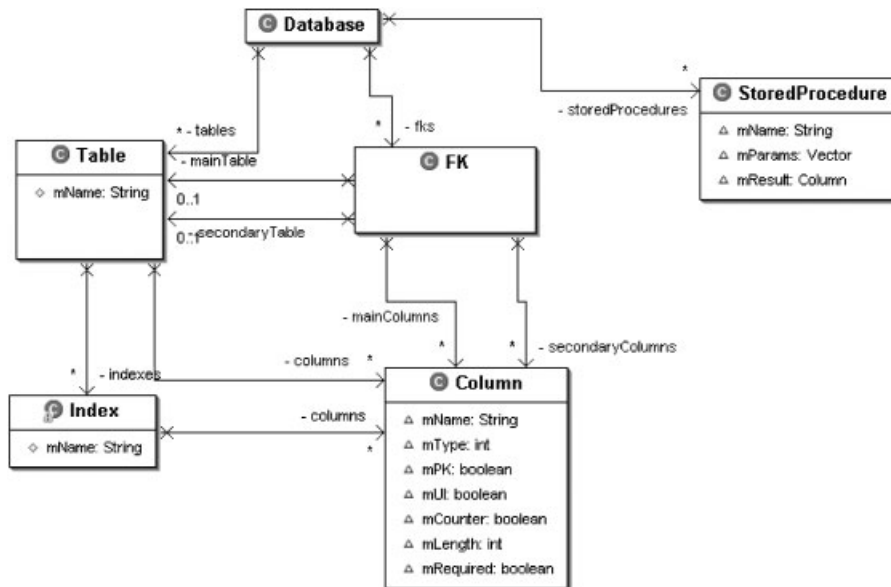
Database

* - tables

- mainTable

* - fks

*

- storedProcedures

StoredProcedure

△ mName: String

△ mParams: Vector

△ mResult: Column

Table

◇ mName: String

0..1

0..1 - secondaryTable

FK

- mainColumns

*

*

- secondaryColumns

- columns *

* - indexes

Column

△ mName: String

△ mType: int

△ mPK: boolean

△ mUI: boolean

△ mCounter: boolean

△ mLength: int

△ mRequired: boolean

Index

◇ mName: String

- columns

*